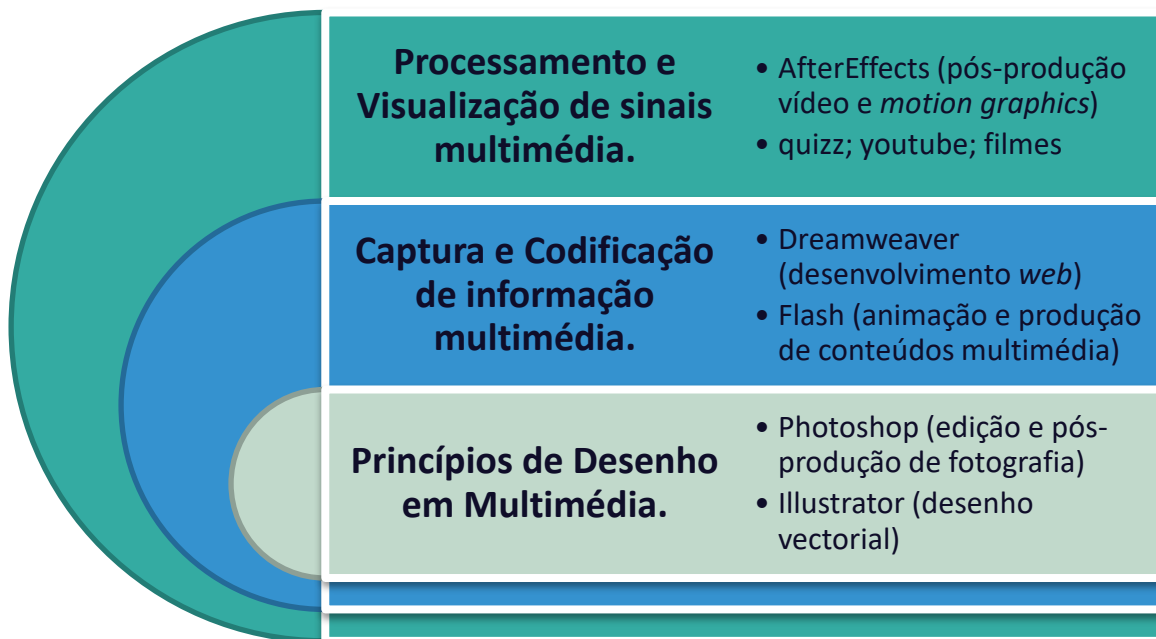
**Processamento e Visualização de sinais multimédia.**

- AfterEffects (pós-produção vídeo e *motion graphics*)
- quizz; youtube; filmes

**Captura e Codificação de informação multimédia.**

- Dreamweaver (desenvolvimento *web*)
- Flash (animação e produção de conteúdos multimédia)

**Princípios de Desenho em Multimédia.**

- Photoshop (edição e pós-produção de fotografia)
- Illustrator (desenho vectorial)